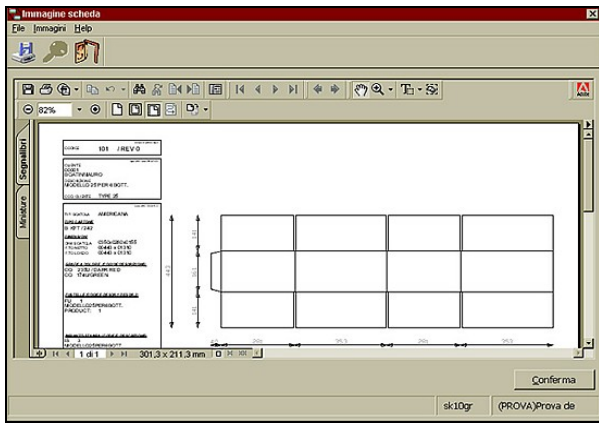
Immagine scheda

File Immagini Help

82%

Segnalibri

Miniature

CODICE 101 / REVO

CLIENTE
00001
SCATOLIFICIO
MODELLO 25PER 6 BOTT.

TIPO SCATOLA AMERICANA

CO 2350 / DARK RED
CO 1760 GREEN

PZ 1
MODELLO 25PER6BOTT.
PRODUCT: 1

1 di 1

301,3 x 211,3 mm

Conferma

sk10gr

(PROVA)Prova de